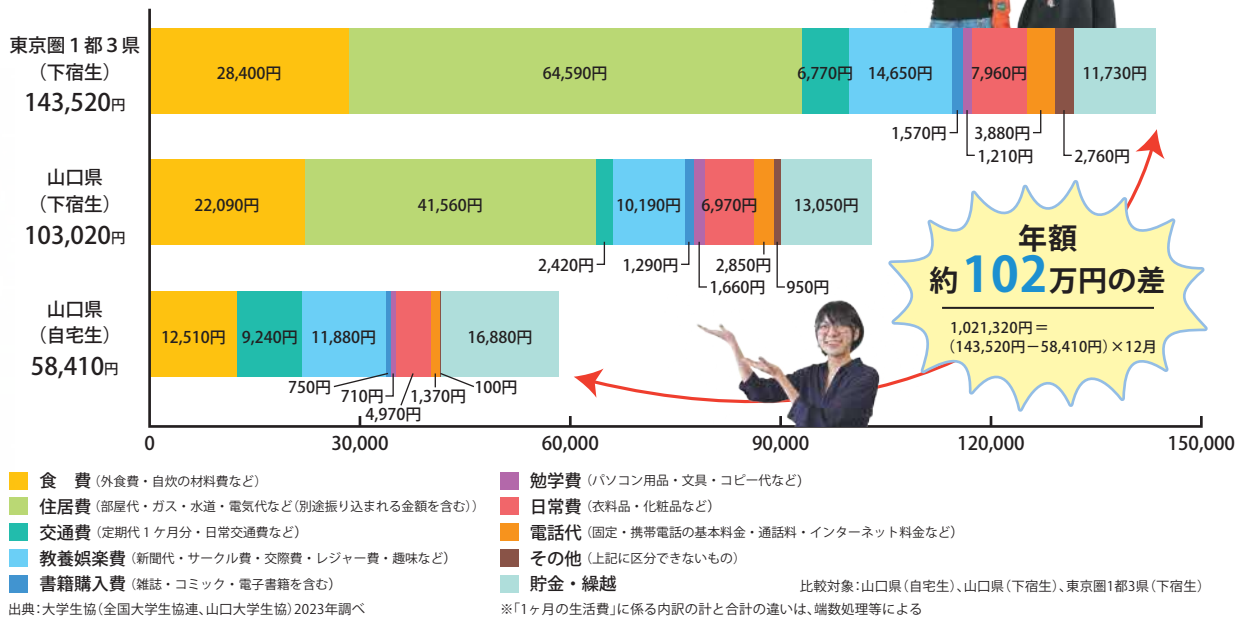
東京圏１都３県
（下宿生）
143,520円

28,400円
64,590円
6,770円
14,650円
7,960円
11,730円
1,570円
1,210円
3,880円
2,760円

山口県
（下宿生）
103,020円

22,090円
41,560円
10,190円
6,970円
13,050円
2,420円
1,290円
1,660円
2,850円
950円

山口県
（自宅生）
58,410円

12,510円
9,240円
11,880円
16,880円
750円
710円
4,970円
1,370円
100円

年額
約102万円の差
1,021,320円＝
（143,520円－58,410円）×12月

0
30,000
60,000
90,000
120,000
150,000

食　費（外食費・自炊の材料費など）
住居費（部屋代・ガス・水道・電気代など（別途振り込まれる金額を含む））
交通費（定期代１ケ月分・日常交通費など）
教養娯楽費（新聞代・サークル費・交際費・レジャー費・趣味など）
書籍購入費（雑誌・コミック・電子書籍を含む）
勉学費（パソコン用品・文具・コピー代など）
日常費（衣料品・化粧品など）
電話代（固定・携帯電話の基本料金・通話料・インターネット料金など）
その他（上記に区分できないもの）
貯金・繰越

比較対象：山口県（自宅生）、山口県（下宿生）、東京圏1都3県（下宿生）
出典：大学生協（全国大学生協連、山口大学生協）2023年調べ
※「1ヶ月の生活費」に係る内訳の計と合計の違いは、端数処理等による